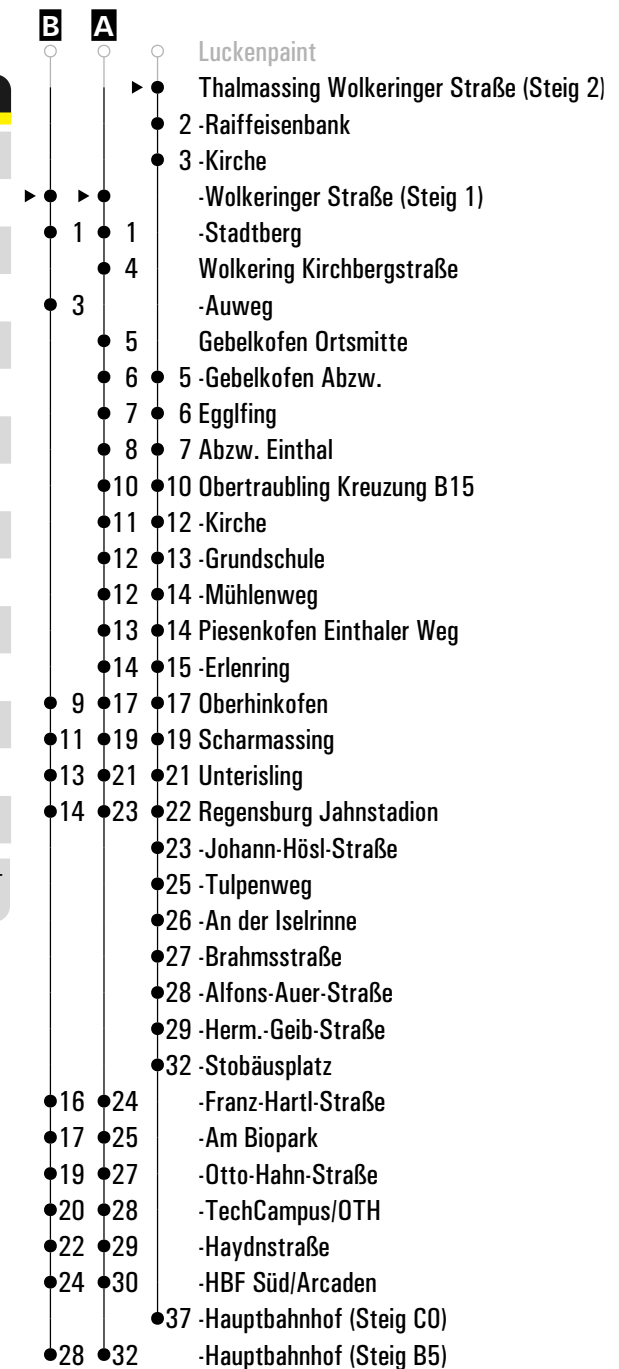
| B | A | | |
|---|---|---|---|
| | | | Luckenpaint |
| | | | Thalmassing Wolkeringer Straße (Steig 2) |
| | | 2 | -Raiffeisenbank |
| | | 3 | -Kirche |
| | | | -Wolkeringer Straße (Steig 1) |
| 1 | 1 | | -Stadtberg |
| | 4 | | Wolkering Kirchbergstraße |
| 3 | | | -Auweg |
| | 5 | | Gebelkofen Ortsmitte |
| | 6 | 5 | -Gebelkofen Abzw. |
| | 7 | 6 | Egglfing |
| | 8 | 7 | Abzw. Einthal |
| | 10 | 10 | Obertraubling Kreuzung B15 |
| | 11 | 12 | -Kirche |
| | 12 | 13 | -Grundschule |
| | 12 | 14 | -Mühlenweg |
| | 13 | 14 | Piesenkofen Einthaler Weg |
| | 14 | 15 | -Erlenring |
| 9 | 17 | 17 | Oberhinkofen |
| 11 | 19 | 19 | Scharmassing |
| 13 | 21 | 21 | Unterisling |
| 14 | 23 | 22 | Regensburg Jahnstadion |
| | | 23 | -Johann-Hösl-Straße |
| | | 25 | -Tulpenweg |
| | | 26 | -An der Iselrinne |
| | | 27 | -Brahmsstraße |
| | | 28 | -Alfons-Auer-Straße |
| | | 29 | -Herm.-Geib-Straße |
| | | 32 | -Stobäusplatz |
| 16 | 24 | | -Franz-Hartl-Straße |
| 17 | 25 | | -Am Biopark |
| 19 | 27 | | -Otto-Hahn-Straße |
| 20 | 28 | | -TechCampus/OTH |
| 22 | 29 | | -Haydnstraße |
| 24 | 30 | | -HBF Süd/Arcaden |
| | | 37 | -Hauptbahnhof (Steig C0) |
| 28 | 32 | | -Hauptbahnhof (Steig B5) |